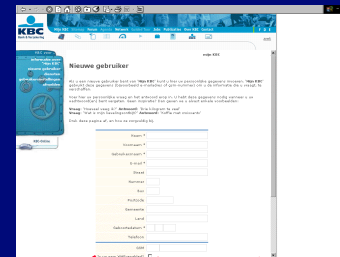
KBC
Bank & Verzekering

Mijn KBC

KBC nieuw

Nieuwe gebruiker

mijn KBC

Als u een nieuwe gebruiker bent van "Mijn KBC" kunt u hier uw persoonlijke gegevens invoeren. "Mijn KBC" gebruikt deze gegevens (bijvoorbeeld e-mailadres of gsm-nummer) om u de informatie die u vraagt, te verschaffen.

Naam *
Voornaam *
Gebruikersnaam *
E-mail *
Straat
Nummer
Bus
Postcode
Gemeente
Land
Geboortedatum *
Telefoon
GSM